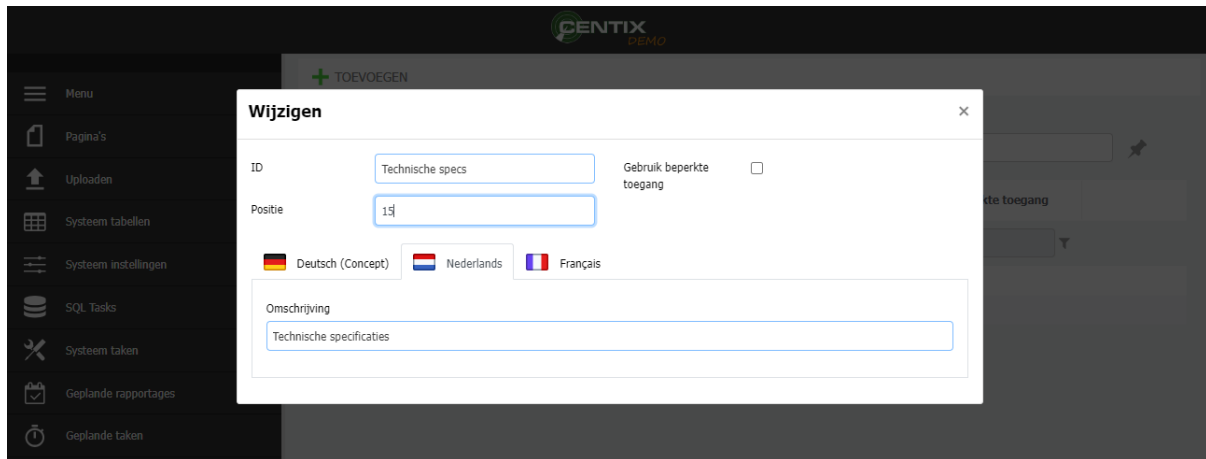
CENTIX
DEMO

Menu
Pagina's
Uploaden
Systeem tabellen
Systeem instellingen
SQL Tasks
Systeem taken
Geplande rapportages
Geplande taken

TOEVOEGEN

kte toegang

Wijzigen
×

ID
Technische specs
Gebruik beperkte toegang

Positie
15

Deutsch (Concept)
Nederlands
Français

Omschrijving
Technische specificaties